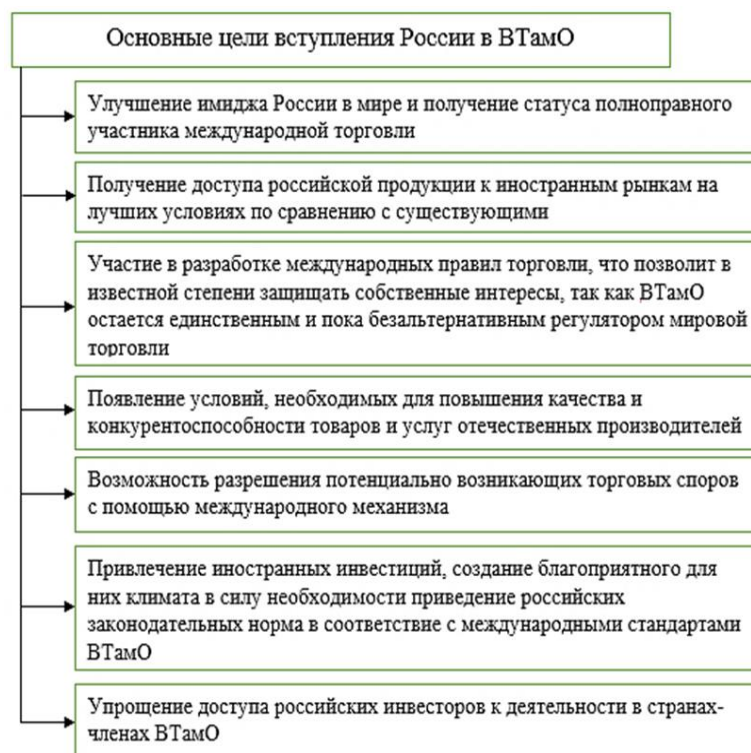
Основные цели вступления России в ВТамО

Улучшение имиджа России в мире и получение статуса полноправного участника международной торговли

Получение доступа российской продукции к иностранным рынкам на лучших условиях по сравнению с существующими

Участие в разработке международных правил торговли, что позволит в известной степени защищать собственные интересы, так как ВТамО остается единственным и пока безальтернативным регулятором мировой торговли

Появление условий, необходимых для повышения качества и конкурентоспособности товаров и услуг отечественных производителей

Возможность разрешения потенциально возникающих торговых споров с помощью международного механизма

Привлечение иностранных инвестиций, создание благоприятного для них климата в силу необходимости приведение российских законодательных норма в соответствие с международными стандартами ВТамО

Упрощение доступа российских инвесторов к деятельности в странах-членах ВТамО